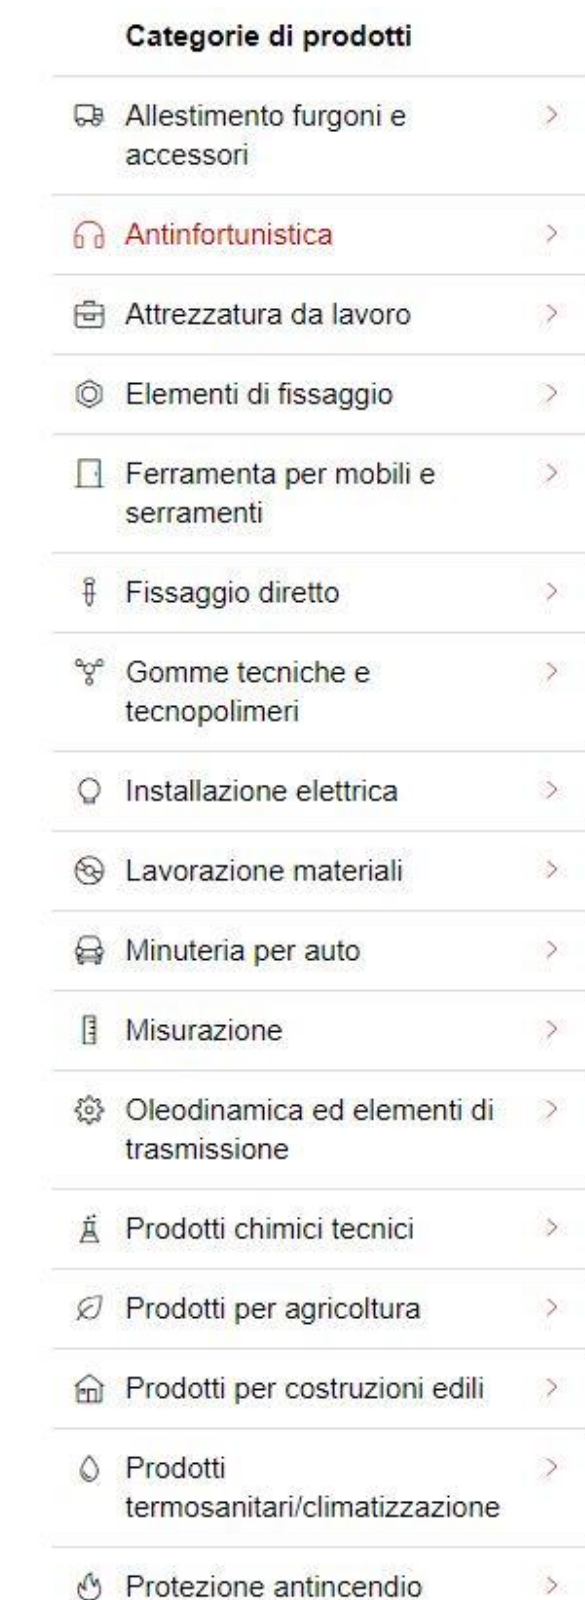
Categorie di prodotti

Allestimento furgoni e accessori >

Antinfortunistica >

Attrezzatura da lavoro >

Elementi di fissaggio >

Ferramenta per mobili e serramenti >

Fissaggio diretto >

Gomme tecniche e tecnopolimeri >

Installazione elettrica >

Lavorazione materiali >

Minuteria per auto >

Misurazione >

Oleodinamica ed elementi di trasmissione >

Prodotti chimici tecnici >

Prodotti per agricoltura >

Prodotti per costruzioni edili >

Prodotti termosanitari/climatizzazione >

Protezione antincendio >